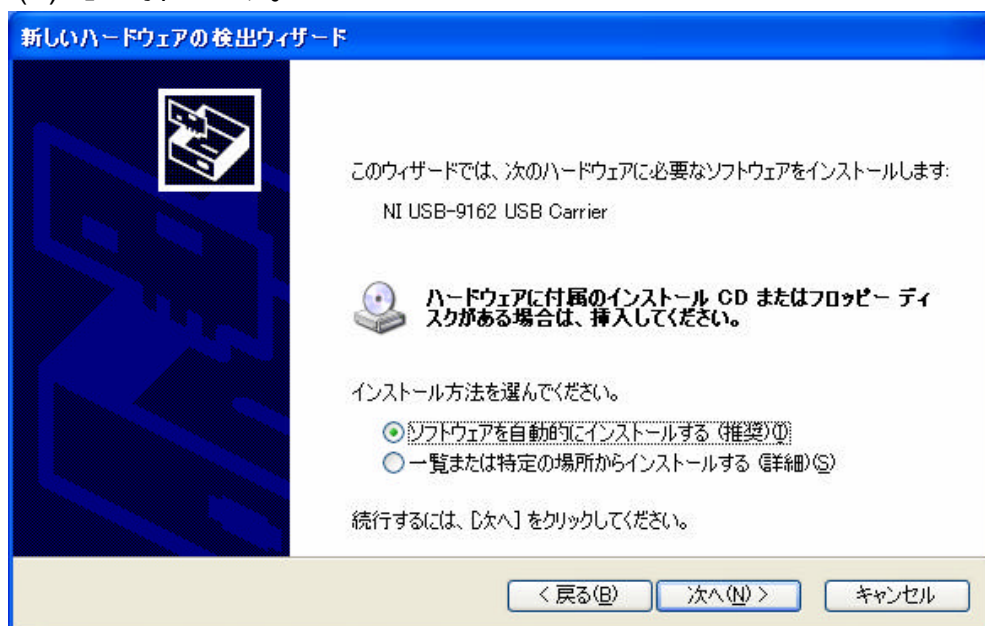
新しいハードウェアの検出ウィザード

このウィザードでは、次のハードウェアに必要なソフトウェアをインストールします:

NI USB-9162 USB Carrier

ハードウェアに付属のインストール CD またはフロッピー ディスクがある場合は、挿入してください。

インストール方法を選んでください。

ソフトウェアを自動的にインストールする (推奨)(I)
一覧または特定の場所からインストールする (詳細)(S)

続行するには、[次へ] をクリックしてください。

< 戻る(B)　次へ(N) >　キャンセル